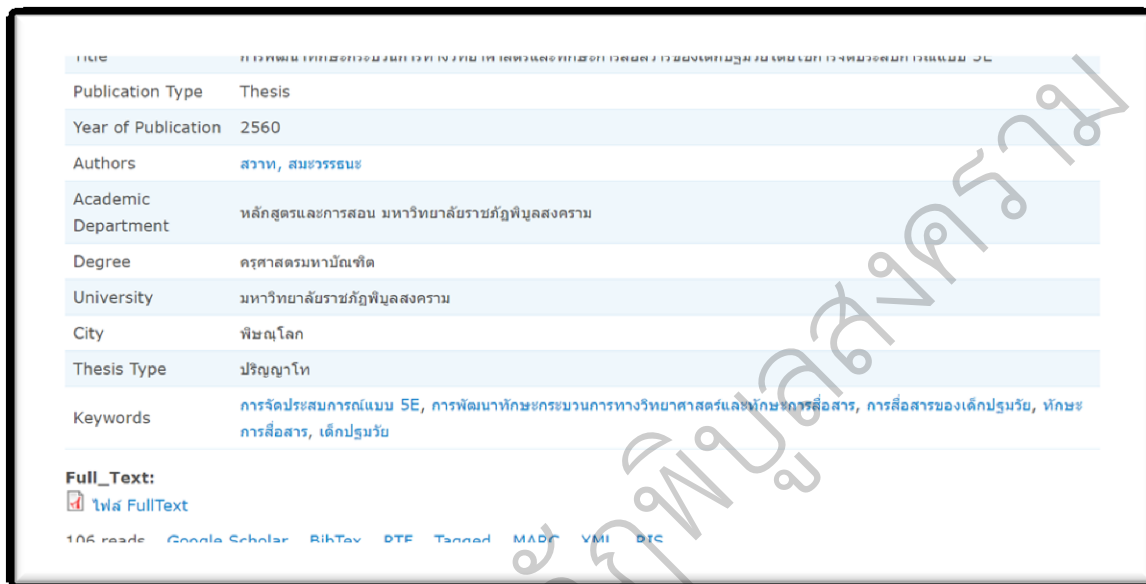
| Title | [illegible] |
|---|---|
| Publication Type | Thesis |
| Year of Publication | 2560 |
| Authors | สวาท, สมะวรรธนะ |
| Academic Department | หลักสูตรและการสอน มหาวิทยาลัยราชภัฏพิบูลสงคราม |
| Degree | ครุศาสตรมหาบัณฑิต |
| University | มหาวิทยาลัยราชภัฏพิบูลสงคราม |
| City | พิษณุโลก |
| Thesis Type | ปริญญาโท |
| Keywords | การจัดประสบการณ์แบบ 5E, การพัฒนาทักษะกระบวนการทางวิทยาศาสตร์และทักษะการสื่อสาร, การสื่อสารของเด็กปฐมวัย, ทักษะการสื่อสาร, เด็กปฐมวัย |

Full_Text:
ไฟล์ FullText

106 reads Google Scholar BibTex RTF Tagged MARC XML RIS

มหาวิทยาลัยราชภัฏพิบูลสงคราม